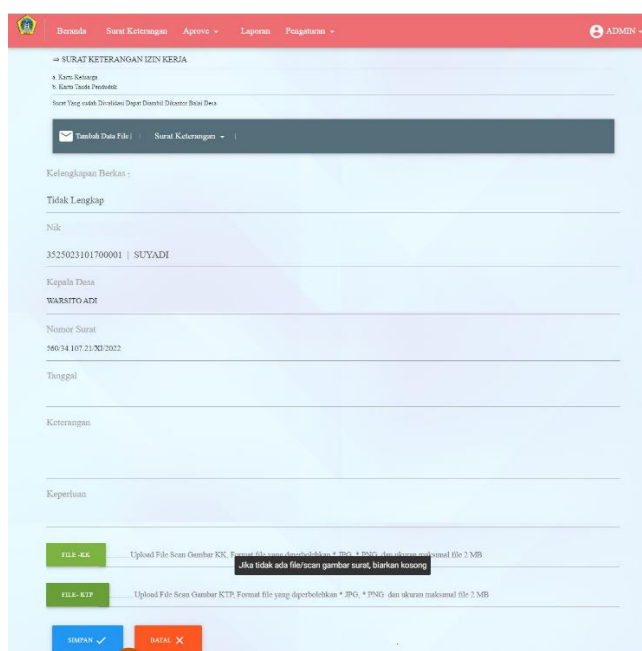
Beranda Surat Keterangan Aprove ▾ Laporan Pengaturan ▾ ADMIN

⇒ SURAT KETERANGAN IZIN KERJA

a. Kartu Keluarga
b. Kartu Tanda Penduduk

Surat Yang sudah Divalidasi Dapat Diambil Dikantor Balai Desa

Tambah Data File | Surat Keterangan ▾ |

Kelengkapan Berkas :

Tidak Lengkap

Nik

3525023101700001 | SUYADI

Kepala Desa

WARSITO ADI

Nomor Surat

560/34.107.21/XI/2022

Tanggal

Keterangan

Keperluan

FILE -KK Upload File Scan Gambar KK, Format file yang diperbolehkan *.JPG, *.PNG dan ukuran maksimal file 2 MB

Jika tidak ada file/scan gambar surat, biarkan kosong

FILE- KTP Upload File Scan Gambar KTP, Format file yang diperbolehkan *.JPG, *.PNG dan ukuran maksimal file 2 MB

SIMPAN ✓ BATAL ✕